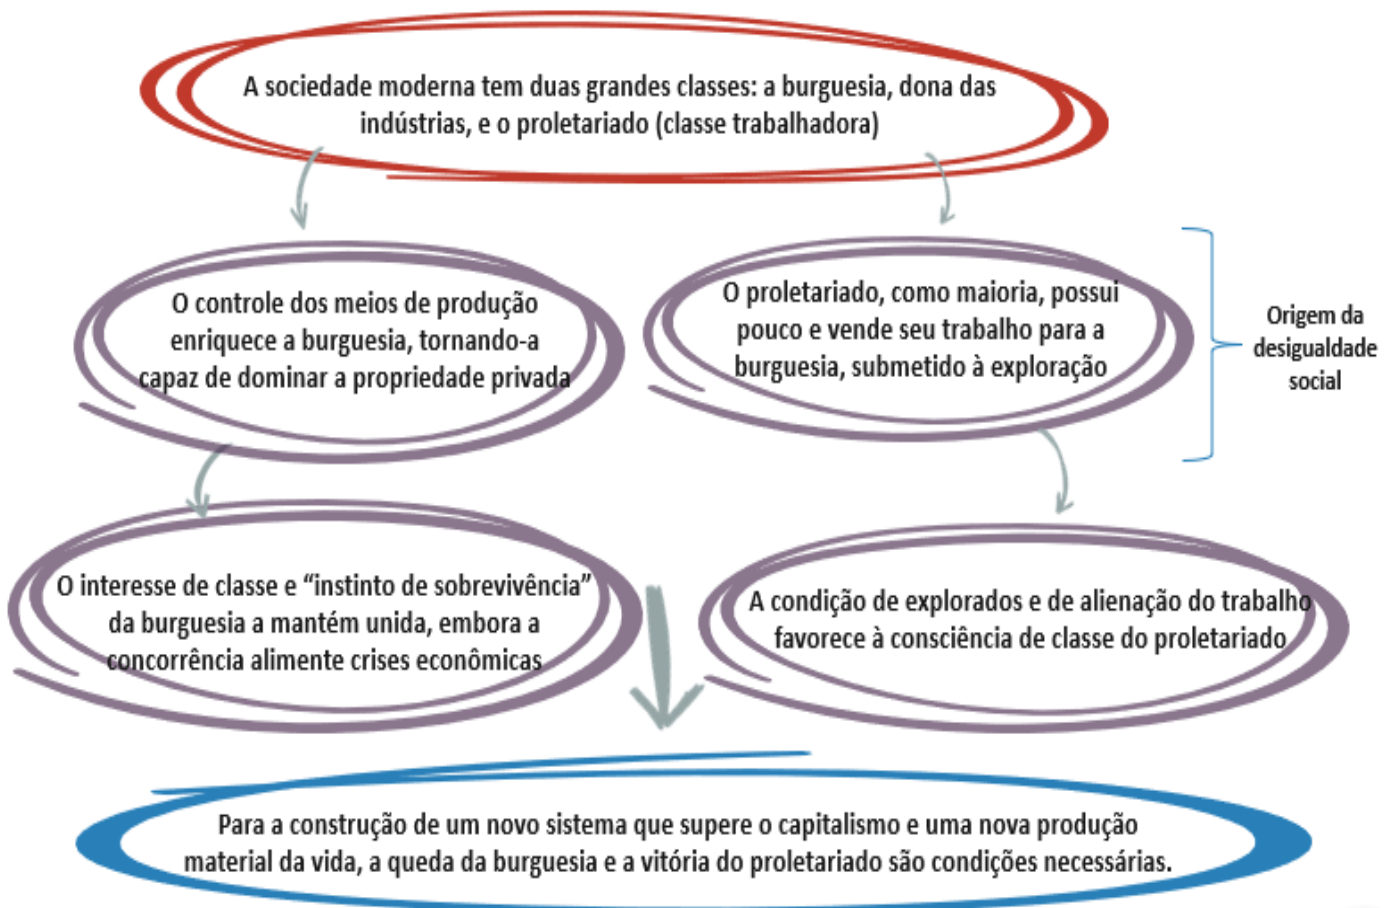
A sociedade moderna tem duas grandes classes: a burguesia, dona das indústrias, e o proletariado (classe trabalhadora)

O controle dos meios de produção enriquece a burguesia, tornando-a capaz de dominar a propriedade privada

O proletariado, como maioria, possui pouco e vende seu trabalho para a burguesia, submetido à exploração

Origem da desigualdade social

O interesse de classe e “instinto de sobrevivência” da burguesia a mantém unida, embora a concorrência alimente crises econômicas

A condição de explorados e de alienação do trabalho favorece à consciência de classe do proletariado

Para a construção de um novo sistema que supere o capitalismo e uma nova produção material da vida, a queda da burguesia e a vitória do proletariado são condições necessárias.